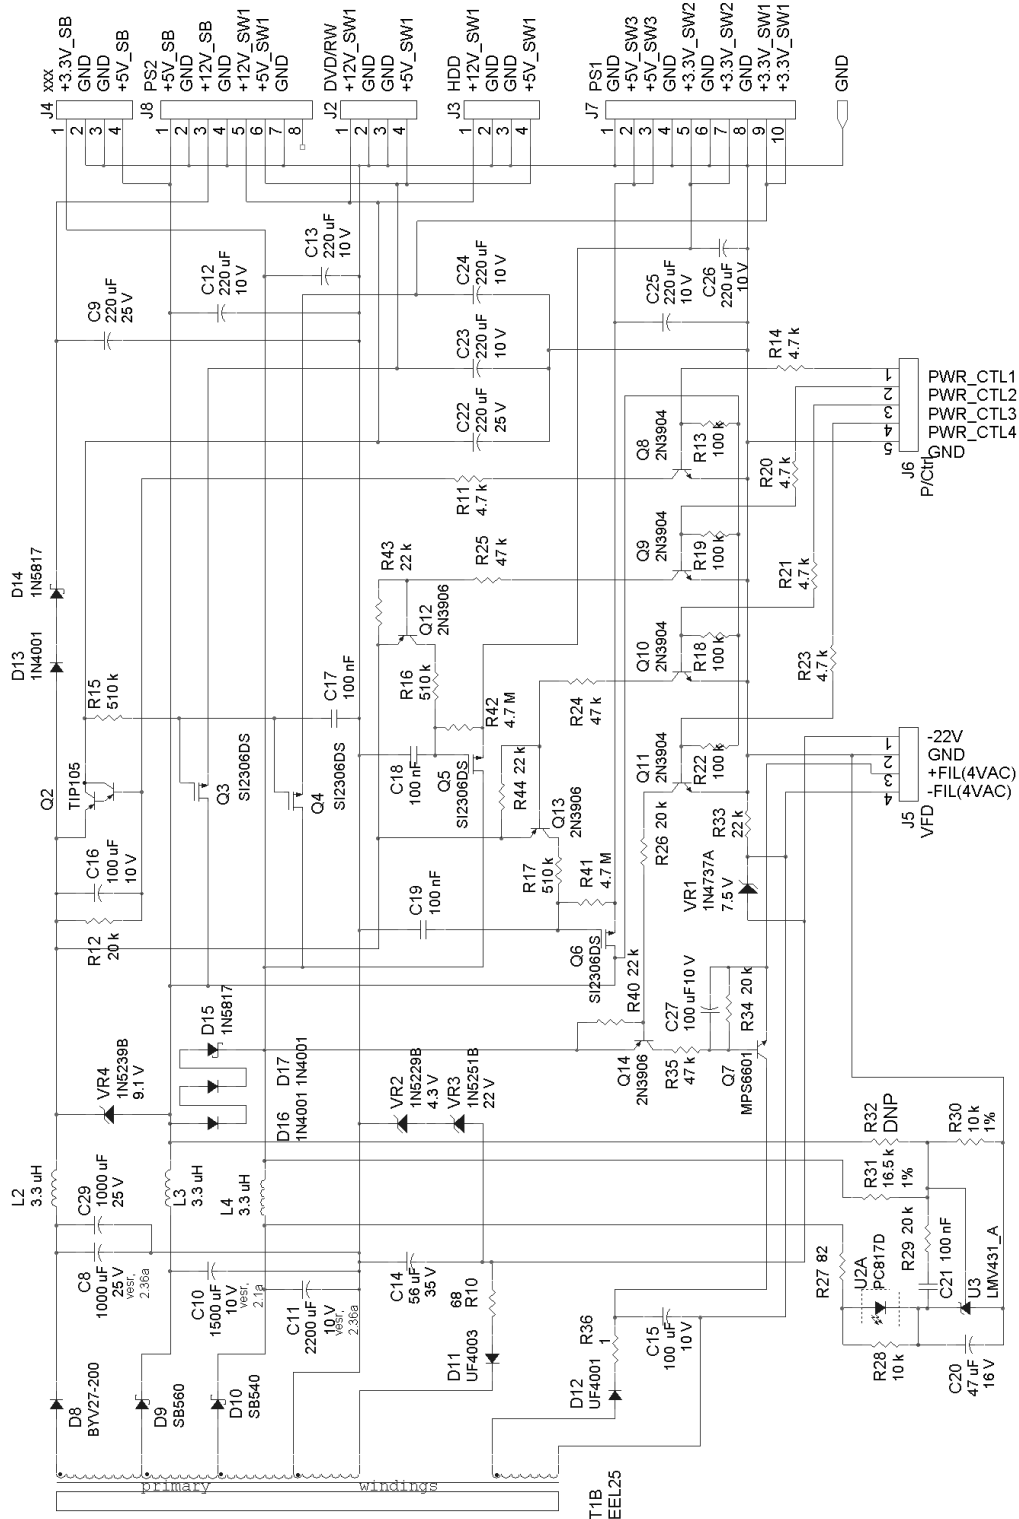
J4 xxx
+3.3V_SB
GND
GND
+5V_SB
1 2 3 4

J8 PS2
+5V_SB
GND
+12V_SB
GND
+12V_SW1
+5V_SW1
GND
1 2 3 4 5 6 7 8

J2 DVD/RW
+12V_SW1
GND
GND
+5V_SW1
1 2 3 4

J3 HDD
+12V_SW1
GND
GND
+5V_SW1
1 2 3 4

J7 PS1
GND
+5V_SW3
+5V_SW3
GND
+3.3V_SW2
GND
+3.3V_SW2
GND
+3.3V_SW1
+3.3V_SW1
1 2 3 4 5 6 7 8 9 10

GND

C13 220 uF 10 V
C12 220 uF 10 V
C9 220 uF 25 V
C24 220 uF 10 V
C23 220 uF 10 V
C22 220 uF 25 V
C25 220 uF 10 V
C26 220 uF 10 V
R14 4.7 k

PWR_CTL1
PWR_CTL2
PWR_CTL3
PWR_CTL4
GND
1 2 3 4 5
J6 P/Ctrl

Q8 2N3904
R13 100 k
R20 4.7 k
R11 4.7 k
D14 1N5817
D13 1N4001
R43 22 k
R25 47 k
Q9 2N3904
R19 100 k
R21 4.7 k
Q12 2N3906
R16 510 k
Q10 2N3904
R18 100 k
R23 4.7 k
R15 510 k
C17 100 nF
R42 4.7 M
R24 47 k
-22V
GND
+FIL(4VAC)
-FIL(4VAC)
1 2 3 4
J5 VFD
Q2 TIP105
Q3 SI2306DS
Q4 SI2306DS
C18 100 nF
Q5 SI2306DS
R44 22 k
Q11 2N3904
R22 100 k
Q13 2N3906
R26 20 k
R33 22 k
C16 100 uF 10 V
R17 510 k
R41 4.7 M
VR1 1N4737A 7.5 V
C19 100 nF
R12 20 k
Q6 SI2306DS
R40 22 k
C27 100 uF10 V
R34 20 k
D15 1N5817
VR4 1N5239B 9.1 V
D17 1N4001
D16 1N4001
VR2 1N5229B 4.3 V
VR3 1N5251B 22 V
Q14 2N3906
R35 47 k
Q7 MPS6601
R32 DNP
R30 10 k 1%
L2 3.3 uH
C29 1000 uF 25 V
L3 3.3 uH
L4 3.3 uH
R31 16.5 k 1%
C8 1000 uF 25 V vesr, 2.36a
C10 1500 uF 10 V vesr, 2.1a
C11 2200 uF 10 V vesr, 2.36a
C14 56 uF 35 V
R10 68
R27 82
U2A PC817D
R29 20 k
C21 100 nF
U3 LMV431_A
R36 1
C15 100 uF 10 V
D11 UF4003
D12 UF4001
R28 10 k
C20 47 uF 16 V
D8 BYV27-200
D9 SB560
D10 SB540
primary
windings
T1B EEL25